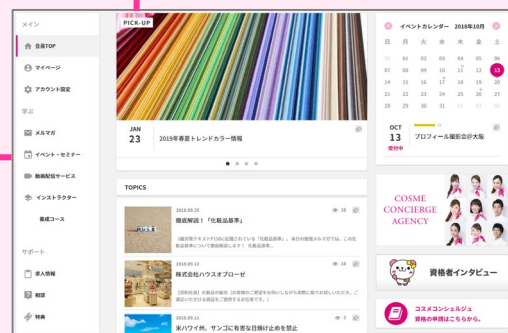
メイン

会員TOP

マイページ

アカウント設定

学ぶ

メルマガ

イベント・セミナー

動画配信サービス

インストラクター

養成コース

サポート

求人情報

相談

特典

PICK-UP

JAN
23

2019年春夏トレンドカラー情報

TOPICS

2018.09.25
徹底解説！「化粧品基準」
［最終章テキストP138に記載されている「化粧品基準」。本日の勉強会も全てではありませんが、化粧品基準の説明をいたします。化粧品基準...

2018.09.13
株式会社ハウスオブローゼ
［日本社様］化粧品の販売（自社商品のご提案をお試しいただきながら皆様のご参加をいただけます。ご自身のお好きな商品をご提案する方法を学べます...

2018.09.11
米ハワイ州、サンゴに有害な日焼け止めを禁止

イベントカレンダー　2018年10月

| 日 | 月 | 火 | 水 | 木 | 金 | 土 |
|---|---|---|---|---|---|---|
| 30 | 31 | 01 | 02 | 03 | 04 | 05 |
| 06 | 07 | 08 | 09 | 10 | 11 | 12 |
| 13 | 14 | 15 | 16 | 17 | 18 | 19 |
| 20 | 21 | 22 | 23 | 24 | 25 | 26 |
| 27 | 28 | 29 | 30 | 31 | 01 | 02 |

OCT
13
受付中
プロフィール撮影会@大阪

COSME CONCIERGE AGENCY

資格者インタビュー

コスメコンシェルジュ
資格の申請はこちらから。